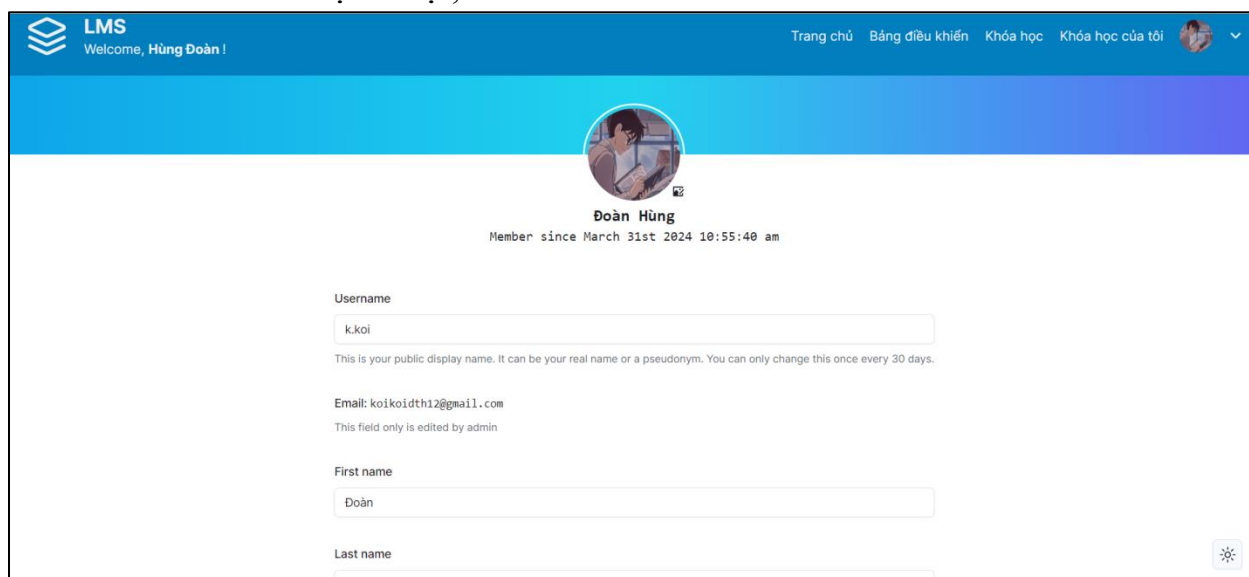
LMS
Welcome, Hùng Đoàn !

Trang chủ Bảng điều khiển Khóa học Khóa học của tôi

Đoàn Hùng
Member since March 31st 2024 10:55:40 am

Username

k.koi

This is your public display name. It can be your real name or a pseudonym. You can only change this once every 30 days.

Email: koikoidth12@gmail.com

This field only is edited by admin

First name

Đoàn

Last name